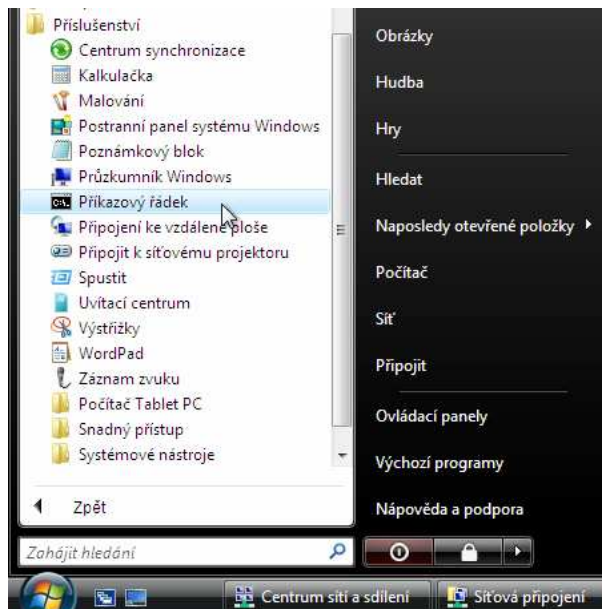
Příslušenství
Centrum synchronizace
Kalkulačka
Malování
Postranní panel systému Windows
Poznámkový blok
Průzkumník Windows
Příkazový řádek
Připojení ke vzdálené ploše
Připojit k síťovému projektoru
Spustit
Uvítací centrum
Výstřižky
WordPad
Záznam zvuku
Počítač Tablet PC
Snadný přístup
Systémové nástroje
Zpět
Zahájit hledání

Obrázky
Hudba
Hry
Hledat
Naposledy otevřené položky
Počítač
Síť
Připojit
Ovládací panely
Výchozí programy
Nápověda a podpora

Centrum sítí a sdílení
Síťová připojení